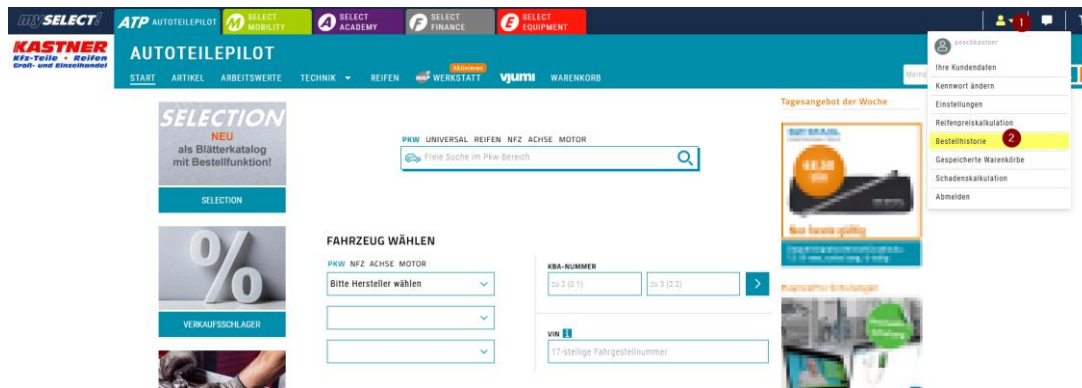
mySELECT ATP AUTOTEILEPILOT SELECT MOBILITY SELECT ACADEMY SELECT FINANCE SELECT EQUIPMENT

1

KASTNER Kfz-Teile • Reifen Groß- und Einzelhandel

AUTOTEILEPILOT

START ARTIKEL ARBEITSWERTE TECHNIK REIFEN Aktivieren WERKSTATT vjumi WARENKORB

peschkastner
Ihre Kundendaten
Kennwort ändern
Einstellungen
Reifenpreiskalkulation
Bestellhistorie 2
Gespeicherte Warenkörbe
Schadenskalkulation
Abmelden

SELECTION NEU als Blätterkatalog mit Bestellfunktion!

SELECTION

PKW UNIVERSAL REIFEN NFZ ACHSE MOTOR

Freie Suche im Pkw-Bereich

Tagesangebot der Woche

%

VERKAUFSSCHLAGER

FAHRZEUG WÄHLEN

PKW NFZ ACHSE MOTOR

Bitte Hersteller wählen

KBA-NUMMER

zu 2 (2.1)

zu 3 (2.2)

VIN

17-stellige Fahrgestellnummer